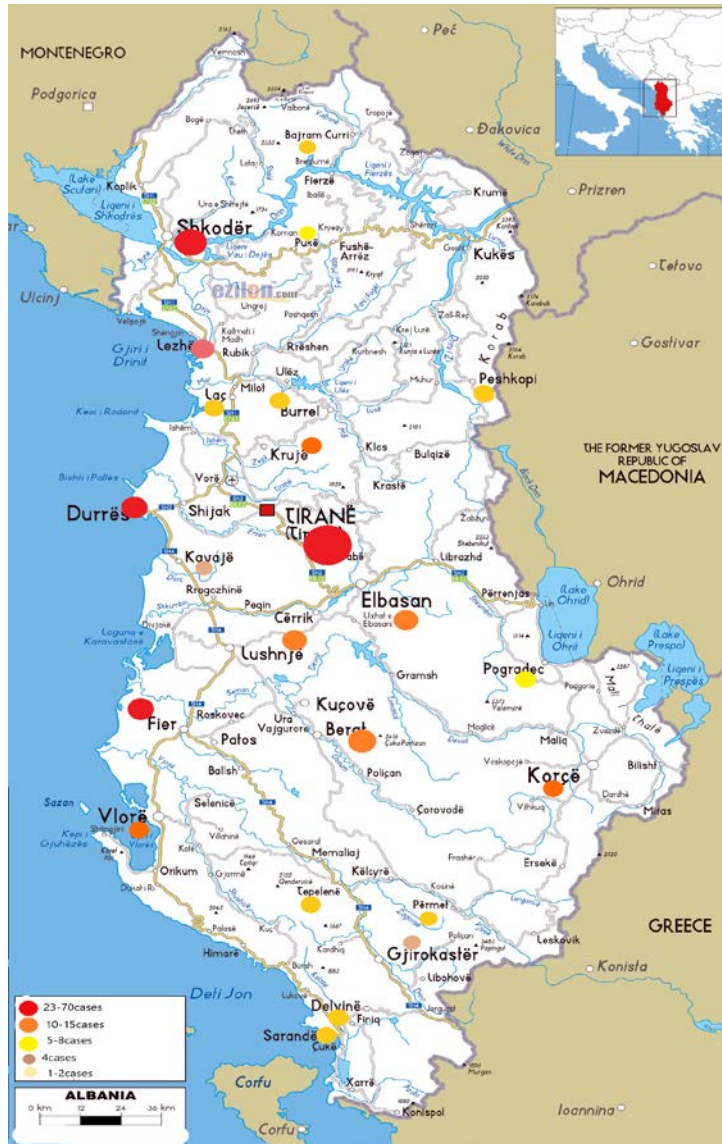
MONTENEGRO
Podgorica
Peč
Đakovica
Prizren
Tetovo
Gostivar
Ohrid
Bajram Curri
Fierzë
Krumë
Kukës
Koplik
(Lake Scutari) Liqeni i Shkodrës
Shkodër
Pukë
Fushë-Arrëz
Ulcinj
Lezhë
Gjiri i Drinit
Rubik
Rrëshen
Peshkopi
Laç
Milot
Burrel
Kruje
Klos
Bulqizë
Krastë
Durrës
Shijak
Vorë
TIRANË (Tirana)
THE FORMER YUGOSLAV REPUBLIC OF MACEDONIA
Kavajë
Rrogozhinë
Peqin
Librazhd
Përrenjas
Elbasan
Cërrik
(Lake Ohrid) Liqeni i Ohrit
(Lake Prespa) Liqeni i Prespës
Lushnje
Gramsh
Pogradec
Kuçovë
Fier
Roskovec
Ura Vajgurore
Patos
Berat
Maliq
Poliçan
Korçë
Bilisht
Ballsh
Selenicë
Çorovodë
Sazan
Vlorë
Memaliaj
Ersekë
Orikum
Këlcyrë
Tepelenë
Përmet
GREECE
Leskovik
Himarë
Gjirokastër
Libohovë
Konisla
Delvinë
Finiq
Sarandë
Çukë
Xarrë
Konispol
Corfu
Ioannina
Corfu
Deti Jon
23-70cases
10-15cases
5-8cases
4cases
1-2cases
ALBANIA
0 km 12 24 36 km